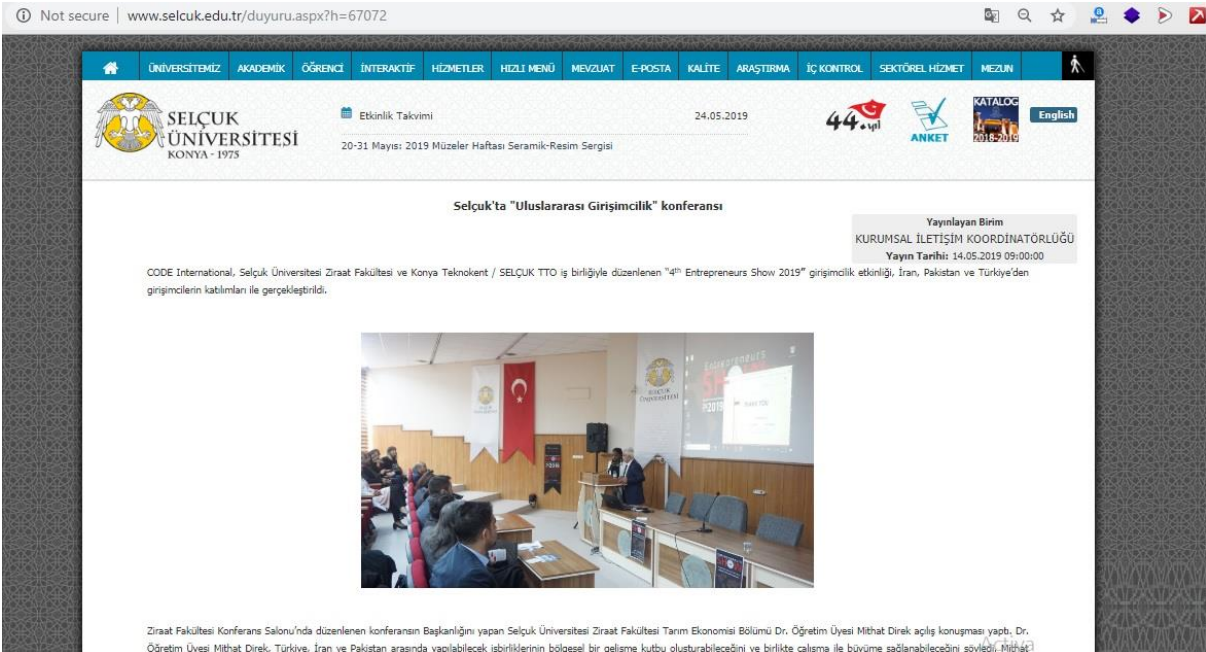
ⓘ Not secure | www.selcuk.edu.tr/duyuru.aspx?h=67072

ÜNİVERSİTEMİZ AKADEMİK ÖĞRENCİ İNTERAKTİF HİZMETLER HIZLI MENÜ MEVZUAT E-POSTA KALİTE ARAŞTIRMA İÇ KONTROL SEKTÖREL HİZMET MEZUN

SELÇUK ÜNİVERSİTESİ KONYA - 1975

Etkinlik Takvimi 24.05.2019

20-31 Mayıs: 2019 Müzeler Haftası Seramik-Resim Sergisi

44. yıl ANKET KATALOG 2018-2019 English

Selçuk'ta "Uluslararası Girişimcilik" konferansı

Yayınlayan Birim
KURUMSAL İLETİŞİM KOORDİNATÖRLÜĞÜ
Yayın Tarihi: 14.05.2019 09:00:00

CODE International, Selçuk Üniversitesi Ziraat Fakültesi ve Konya Teknokent / SELÇUK TTO iş birliğiyle düzenlenen "4th Entrepreneurs Show 2019" girişimcilik etkinliği, İran, Pakistan ve Türkiye'den girişimcilerin katılımları ile gerçekleştirildi.

Ziraat Fakültesi Konferans Salonu'nda düzenlenen konferansın Başkanlığını yapan Selçuk Üniversitesi Ziraat Fakültesi Tarım Ekonomisi Bölümü Dr. Öğretim Üyesi Mithat Direk açılış konuşması yaptı. Dr. Öğretim Üyesi Mithat Direk, Türkiye, İran ve Pakistan arasında yapılabilecek işbirliklerinin bölgesel bir gelişme kutbu oluşturabileceğini ve birlikte çalışma ile büyüme sağlanabileceğini söyledi. Mithat